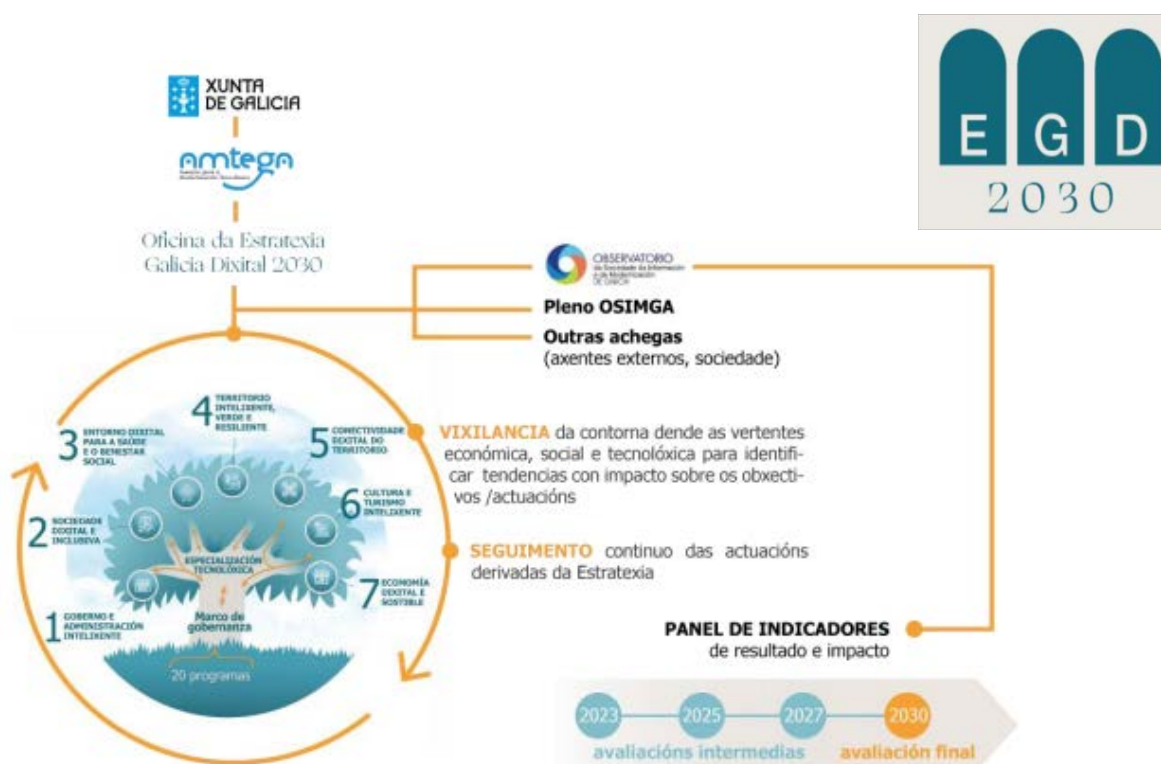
E G D
2030

XUNTA DE GALICIA

amtega
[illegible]

Oficina da Estratexia Galicia Dixital 2030

OBSERVATORIO da Sociedade da Información e da Modernización de Galicia

Pleno OSIMGA

Outras achegas
(axentes externos, sociedade)

VIXILANCIA da contorna dende as vertentes económica, social e tecnolóxica para identificar tendencias con impacto sobre os obxectivos /actuacións

SEGUIMENTO continuo das actuacións derivadas da Estratexia

PANEL DE INDICADORES
de resultado e impacto

1 GOBERNO E ADMINISTRACIÓN INTELIXENTE
2 SOCIEDADE DIXITAL E INCLUSIVA
3 ENTORNO DIXITAL PARA A SAÚDE E O BENESTAR SOCIAL
4 TERRITORIO INTELIXENTE, VERDE E RESILIENTE
5 CONECTIVIDADE DIXITAL DO TERRITORIO
6 CULTURA E TURISMO INTELIXENTE
7 ECONOMÍA DIXITAL E SOSTIBLE

ESPECIALIZACIÓN TECNOLÓXICA

Marco de gobernanza

20 programas

2023 2025 2027 2030
avaliacións intermedias avaliación final